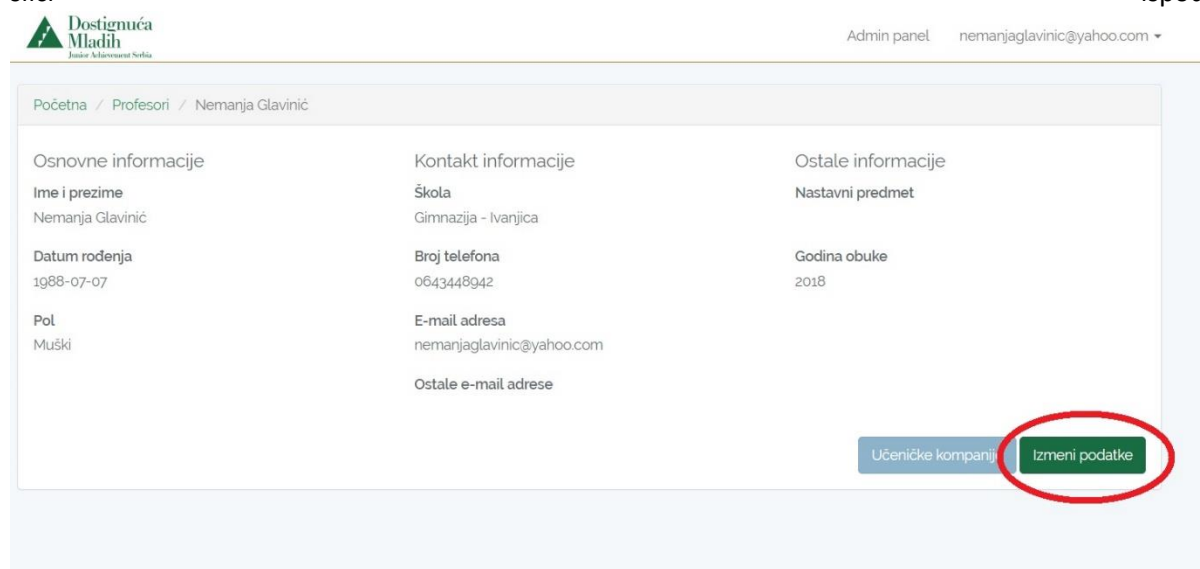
Dostignuća Mladih
Junior Achievement Serbia

Admin panel nemanjaglavinic@yahoo.com ▾

Početna / Profesori / Nemanja Glavinić

Osnovne informacije
Ime i prezime
Nemanja Glavinić
Datum rođenja
1988-07-07
Pol
Muški

Kontakt informacije
Škola
Gimnazija - Ivanjica
Broj telefona
0643448942
E-mail adresa
nemanjaglavinic@yahoo.com
Ostale e-mail adrese

Ostale informacije
Nastavni predmet
Godina obuke
2018

Učeničke kompanij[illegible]
Izmeni podatke